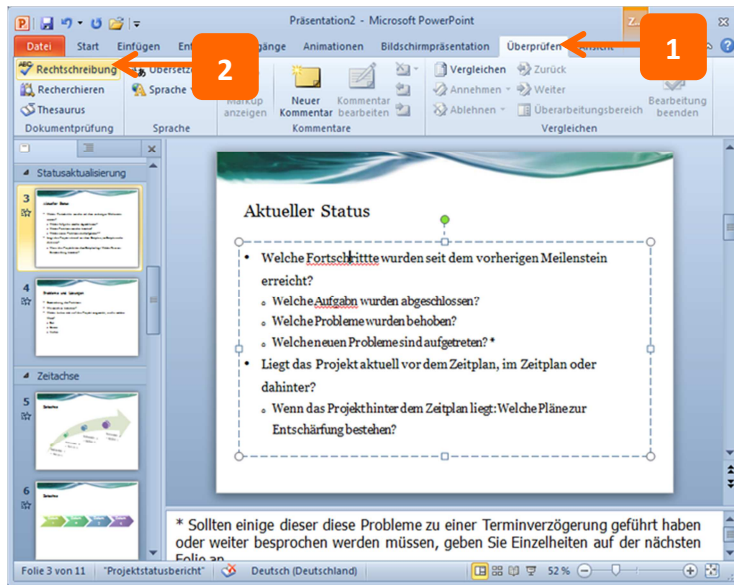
Präsentation2 - Microsoft PowerPoint

Datei Start Einfügen Ent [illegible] gänge Animationen Bildschirmpräsentation Überprüfen Ansicht

1

2

Rechtschreibung Übersetz
Recherchieren Sprache
Thesaurus
Dokumentprüfung Sprache

Markup anzeigen
Neuer Kommentar
Kommentar bearbeiten
Kommentare

Vergleichen Zurück
Annehmen Weiter
Ablehnen Überarbeitungsbereich
Bearbeitung beenden
Vergleichen

Statusaktualisierung
3
4
Zeitachse
5
6

Aktueller Status

• Welche Fortschrittte wurden seit dem vorherigen Meilenstein erreicht?
◦ Welche Aufgabn wurden abgeschlossen?
◦ Welche Probleme wurden behoben?
◦ Welche neuen Probleme sind aufgetreten? *
• Liegt das Projekt aktuell vor dem Zeitplan, im Zeitplan oder dahinter?
◦ Wenn das Projekt hinter dem Zeitplan liegt: Welche Pläne zur Entschärfung bestehen?

* Sollten einige dieser diese Probleme zu einer Terminverzögerung geführt haben oder weiter besprochen werden müssen, geben Sie Einzelheiten auf der nächsten Folie an.

Folie 3 von 11 "Projektstatusbericht" Deutsch (Deutschland) 52 %